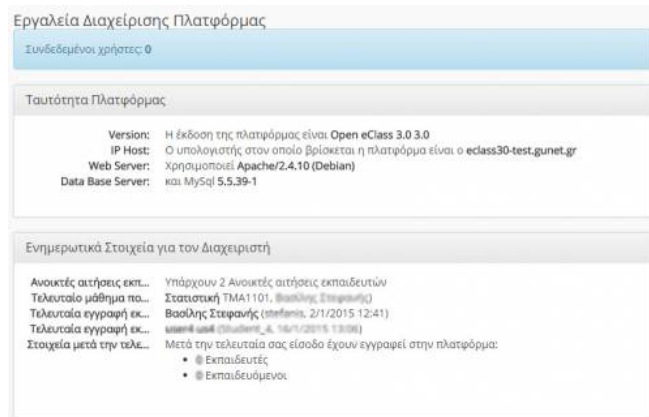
Εργαλεία Διαχείρισης Πλατφόρμας

Συνδεδεμένοι χρήστες: 0

Ταυτότητα Πλατφόρμας

Version: Η έκδοση της πλατφόρμας είναι Open eClass 3.0 3.0
IP Host: Ο υπολογιστής στον οποίο βρίσκεται η πλατφόρμα είναι ο eclass30-test.gunet.gr
Web Server: Χρησιμοποιεί Apache/2.4.10 (Debian)
Data Base Server: και MySql 5.5.39-1

Ενημερωτικά Στοιχεία για τον Διαχειριστή

Ανοικτές αιτήσεις εκπ... Υπάρχουν 2 Ανοικτές αιτήσεις εκπαιδευτών
Τελευταίο μάθημα πο... Στατιστική TMA1101, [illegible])
Τελευταία εγγραφή εκ... Βασίλης Στεφανής (stefanis, 2/1/2015 12:41)
Τελευταία εγγραφή εκ... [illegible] (Student_4, 16/1/2015 13:06)
Στοιχεία μετά την τελε... Μετά την τελευταία σας είσοδο έχουν εγγραφεί στην πλατφόρμα:
• 0 Εκπαιδευτές
• 0 Εκπαιδευόμενοι